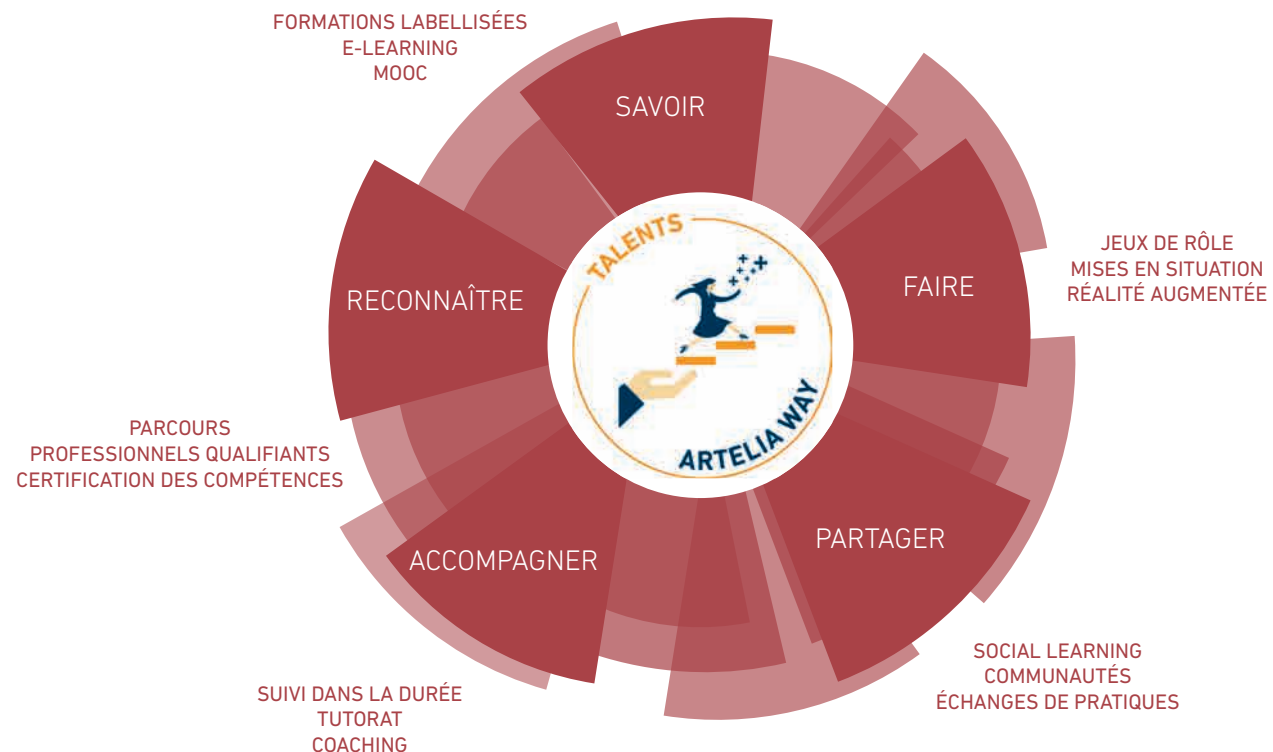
FORMATIONS LABELLISÉES
E-LEARNING
MOOC

SAVOIR

JEUX DE RÔLE
MISES EN SITUATION
RÉALITÉ AUGMENTÉE

FAIRE

RECONNAÎTRE

TALENTS

ARTELIA WAY

PARCOURS
PROFESSIONNELS QUALIFIANTS
CERTIFICATION DES COMPÉTENCES

PARTAGER

ACCOMPAGNER

SOCIAL LEARNING
COMMUNAUTÉS
ÉCHANGES DE PRATIQUES

SUIVI DANS LA DURÉE
TUTORAT
COACHING